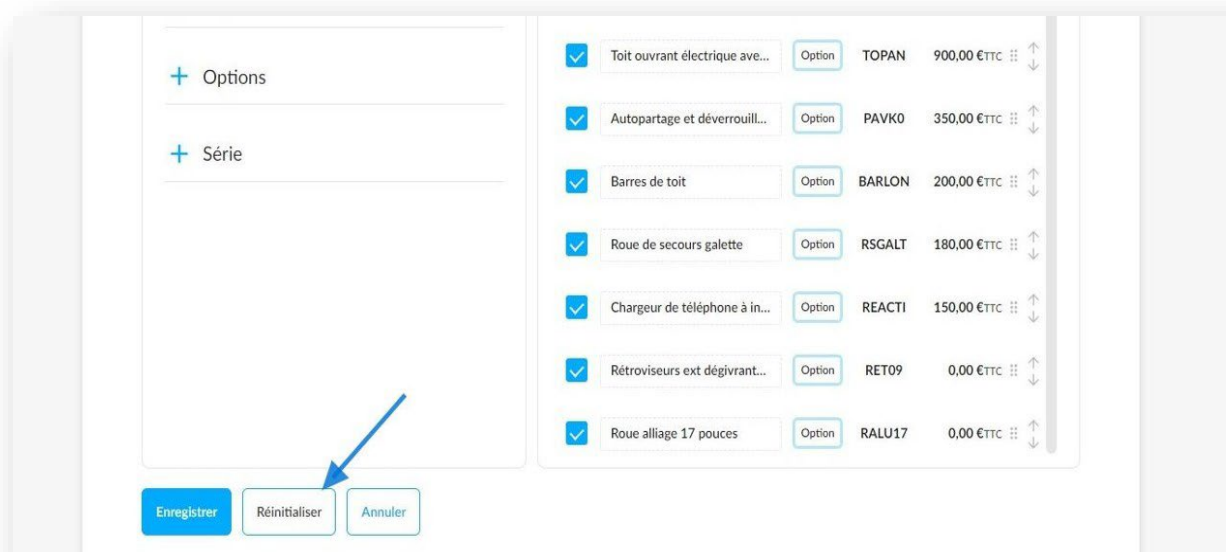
+ Options

+ Série

| | | | | |
|---|---|---|---|---|
| Toit ouvrant électrique ave... | Option | TOPAN | 900,00 €TTC | ↑↓ |
| Autopartage et déverrouill... | Option | PAVK0 | 350,00 €TTC | ↑↓ |
| Barres de toit | Option | BARLON | 200,00 €TTC | ↑↓ |
| Roue de secours galette | Option | RSGALT | 180,00 €TTC | ↑↓ |
| Chargeur de téléphone à in... | Option | REACTI | 150,00 €TTC | ↑↓ |
| Rétroviseurs ext dégivrant... | Option | RET09 | 0,00 €TTC | ↑↓ |
| Roue alliage 17 pouces | Option | RALU17 | 0,00 €TTC | ↑↓ |

Enregistrer Réinitialiser Annuler